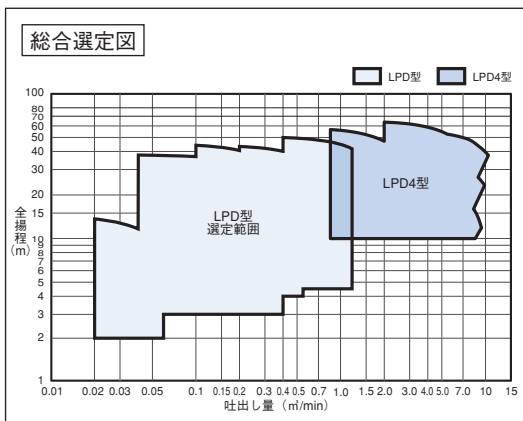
総合選定図

LPD型
LPD4型

100
80
70
60
50
40
30
20
15
10
9
8
7
6
5
4
3
2
1

全揚程（m）

LPD型
選定範囲

LPD4型

0.01 0.02 0.03 0.05 0.1 0.15 0.2 0.3 0.4 0.5 0.7 1.0 1.5 2.0 3.0 4.0 5.0 7.0 10 15

吐出し量（㎥/min）